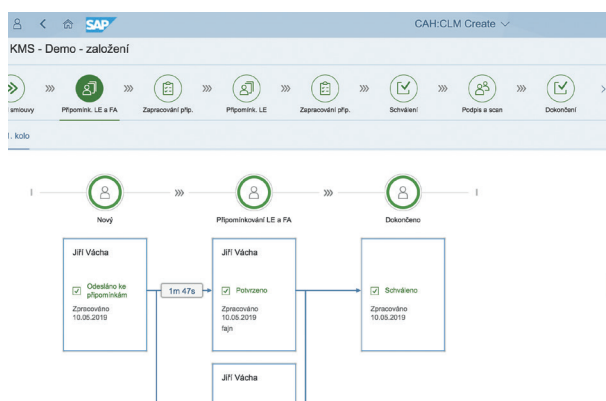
SAP

CAH:CLM Create

KMS - Demo - založení

smlouvy

Připomínk. LE a FA

Zapracování přip.

Připomínk. LE

Zapracování přip.

Schválení

Podpis a scan

Dokončení

1. kolo

Nový

Připomínkování LE a FA

Dokončeno

Jiří Vácha

Odesláno ke připomínkám

Zpracováno
10.05.2019

1m 47s

Jiří Vácha

Potvrzeno

Zpracováno
10.05.2019
fajn

Schváleno

Zpracováno
10.05.2019

Jiří Vácha